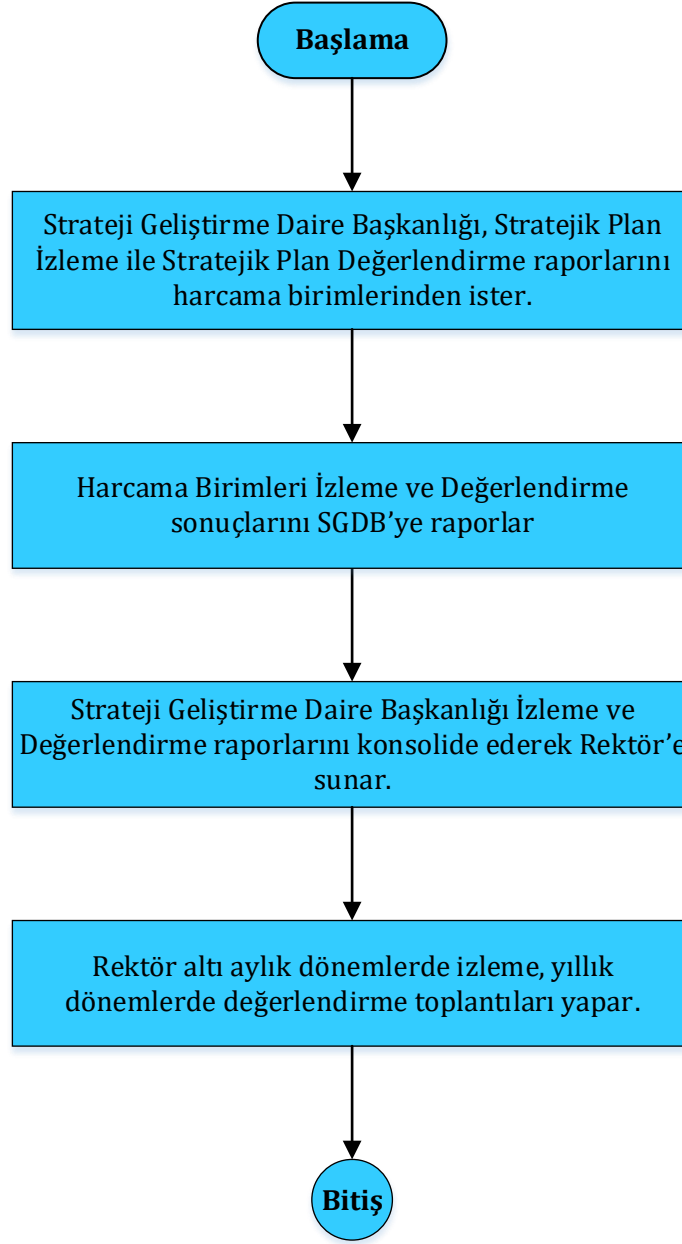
Başlama

Strateji Geliştirme Daire Başkanlığı, Stratejik Plan İzleme ile Stratejik Plan Değerlendirme raporlarını harcama birimlerinden ister.

Harcama Birimleri İzleme ve Değerlendirme sonuçlarını SGDB'ye raporlar

Strateji Geliştirme Daire Başkanlığı İzleme ve Değerlendirme raporlarını konsolide ederek Rektör'e sunar.

Rektör altı aylık dönemlerde izleme, yıllık dönemlerde değerlendirme toplantıları yapar.

Bitiş